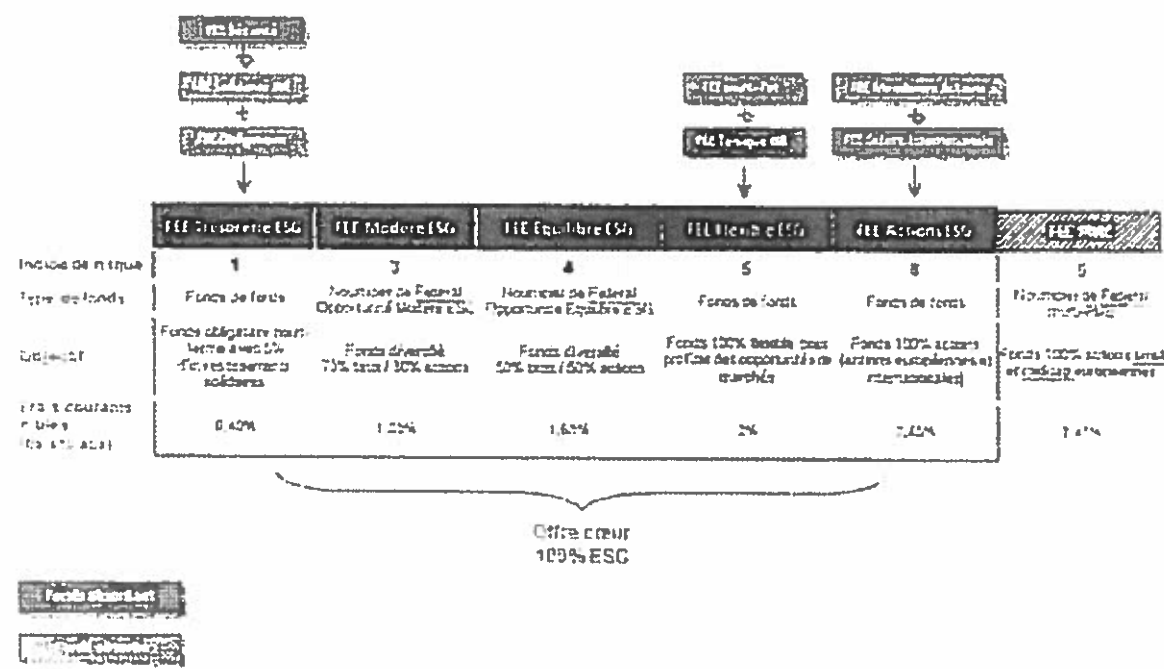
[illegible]

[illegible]

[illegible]

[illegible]

FEE Tresque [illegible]

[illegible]

FEE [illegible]

| | FEE Tresorerie ESG | FEE Modere ESG | FEE Equilibre ESG | FEE Flexible ESG | FEE Actions ESG | FEE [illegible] |
|---|---|---|---|---|---|---|
| Indice de risque | 1 | 3 | 4 | 5 | 6 | 5 |
| Type de fonds | Fonds de fonds | Nourricier de Federal Opportunité Modere ESG | Nourricier de Federal Opportunité Equilibre ESG | Fonds de fonds | Fonds de fonds | Nourricier de Federal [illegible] |
| Objectif | Fonds obligataire court terme avec 5% d'investissements solidaires | Fonds diversifié 70% taux / 30% actions | Fonds diversifié 50% taux / 50% actions | Fonds 100% flexible pour profiter des opportunités de marchés | Fonds 100% actions (actions européennes et internationales) | Fonds 100% actions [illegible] et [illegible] européennes |
| Frais courants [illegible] | 0,40% | 1,25% | 1,65% | 2% | 2,42% | 2,4% |

Offre cœur
100% ESG

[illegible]

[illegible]